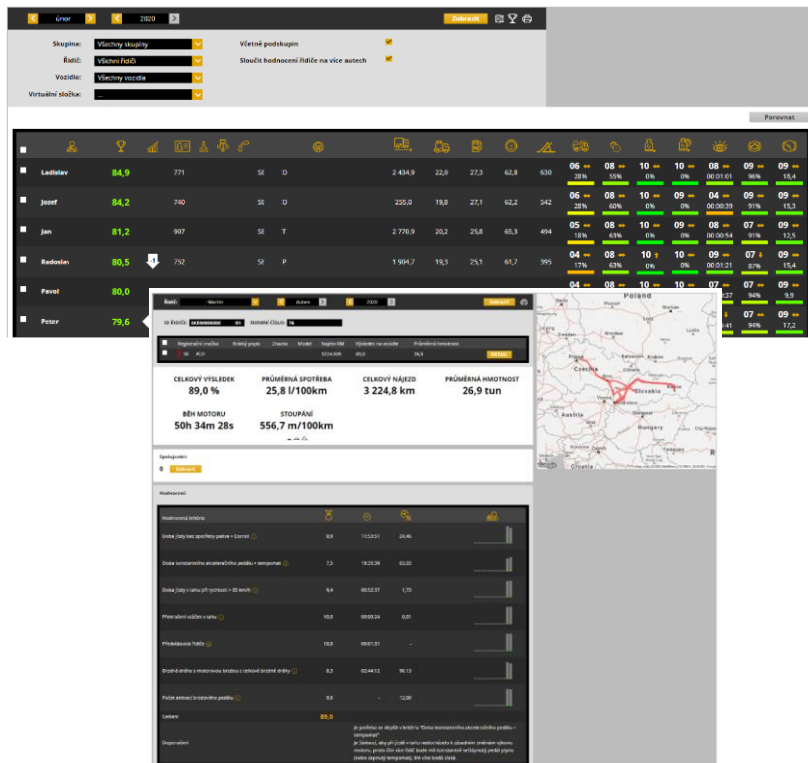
Únor 2020 Zobrazit

Skupina: Všechny skupiny
Řidič: Všichni řidiči
Vozidlo: Všechna vozidla
Virtuální složka: ...

Včetně podskupin
Sloučit hodnocení řidiče na více autech

Porovnat

| | | | | | | | | | | | | | | | | | |
|---|---|---|---|---|---|---|---|---|---|---|---|---|---|---|---|---|---|
| Ladislav | 84,9 | 771 | SE | D | 2 434,9 | 22,0 | 27,3 | 62,8 | 630 | 06 28% | 08 55% | 10 0% | 10 0% | 08 00:01:01 | 09 96% | 09 18,4 |
| Jozef | 84,2 | 740 | SE | O | 255,0 | 19,8 | 27,1 | 62,2 | 542 | 06 28% | 08 60% | 10 0% | 09 0% | 08 00:00:39 | 09 91% | 09 15,3 |
| Jan | 81,2 | 907 | SE | T | 2 770,9 | 20,2 | 25,8 | 65,3 | 494 | 05 18% | 08 63% | 10 0% | 09 0% | 04 00:00:54 | 09 91% | 07 12,5 |
| Radoslav | 80,5 | 752 | SE | P | 1 904,7 | 19,3 | 25,1 | 61,7 | 395 | 04 17% | 08 63% | 10 0% | 10 0% | 09 00:01:21 | 07 87% | 09 15,4 |
| Pavol | 80,0 | | | | | | | | | 04 | | | | 07 :37 | 07 94% | 09 9,9 |
| Peter | 79,6 | | | | | | | | | | | | | :41 | 07 94% | 07 17,2 |

Řidič: Martin Autori 2020 Zobrazit

ID ŘIDIČE: 543000000 Osobní číslo: 96

| Registrační značka | Krátký popis | Značka | Model | Najeto KM | Výsledek na vozidle | Průměrná hmotnost |
|---|---|---|---|---|---|---|
| SK | KO | | | 3224,300 | 89,0 | 26,9 |

DETAIL

CELKOVÝ VÝSLEDEK 89,0 %
PRŮMĚRNÁ SPOTŘEBA 25,8 l/100km
CELKOVÝ NÁJEZD 3 224,8 km
PRŮMĚRNÁ HMOTNOST 26,9 tun
BĚH MOTORU 50h 34m 28s
STOUPÁNÍ 556,7 m/100km

Poland Czechia Slovakia Austria Hungary Croatia Google

Spolujezdci:
0 Zobrazit

Hodnocení:

| Hodnocená kritéria | | | |
|---|---|---|---|
| Doba jízdy bez spotřeby paliva + Eco roll | 8,0 | 11:53:51 | 24,46 |
| Doba konstantního akceleračního pedálu + tempomat | 7,3 | 19:25:39 | 63,00 |
| Doba jízdy v tahu při rychlosti > 35 km/h | 9,4 | 08:52:37 | 1,73 |
| Překročení otáček v tahu | 10,0 | 00:00:24 | 0,01 |
| Přeřazování řidiče | 10,0 | 00:01:31 | - |
| Brzdná dráha s motorovou brzdou z celkové brzdné dráhy | 8,3 | 02:44:12 | 96,13 |
| Počet aktivací brzdového pedálu | 9,0 | - | 12,00 |
| Celkem: | 89,0 | | |

Doporučení: Je potřeba se zlepšit v kritériu "Doba konstantního akceleračního pedálu + tempomat". Je žádoucí, aby při jízdě v tahu nedocházelo k zbytečným změnám výkonu motoru, proto čím více řidič bude mít konstantně sešlápnutý pedál plynu (nebo zapnutý tempomat), tím více bude lepší.